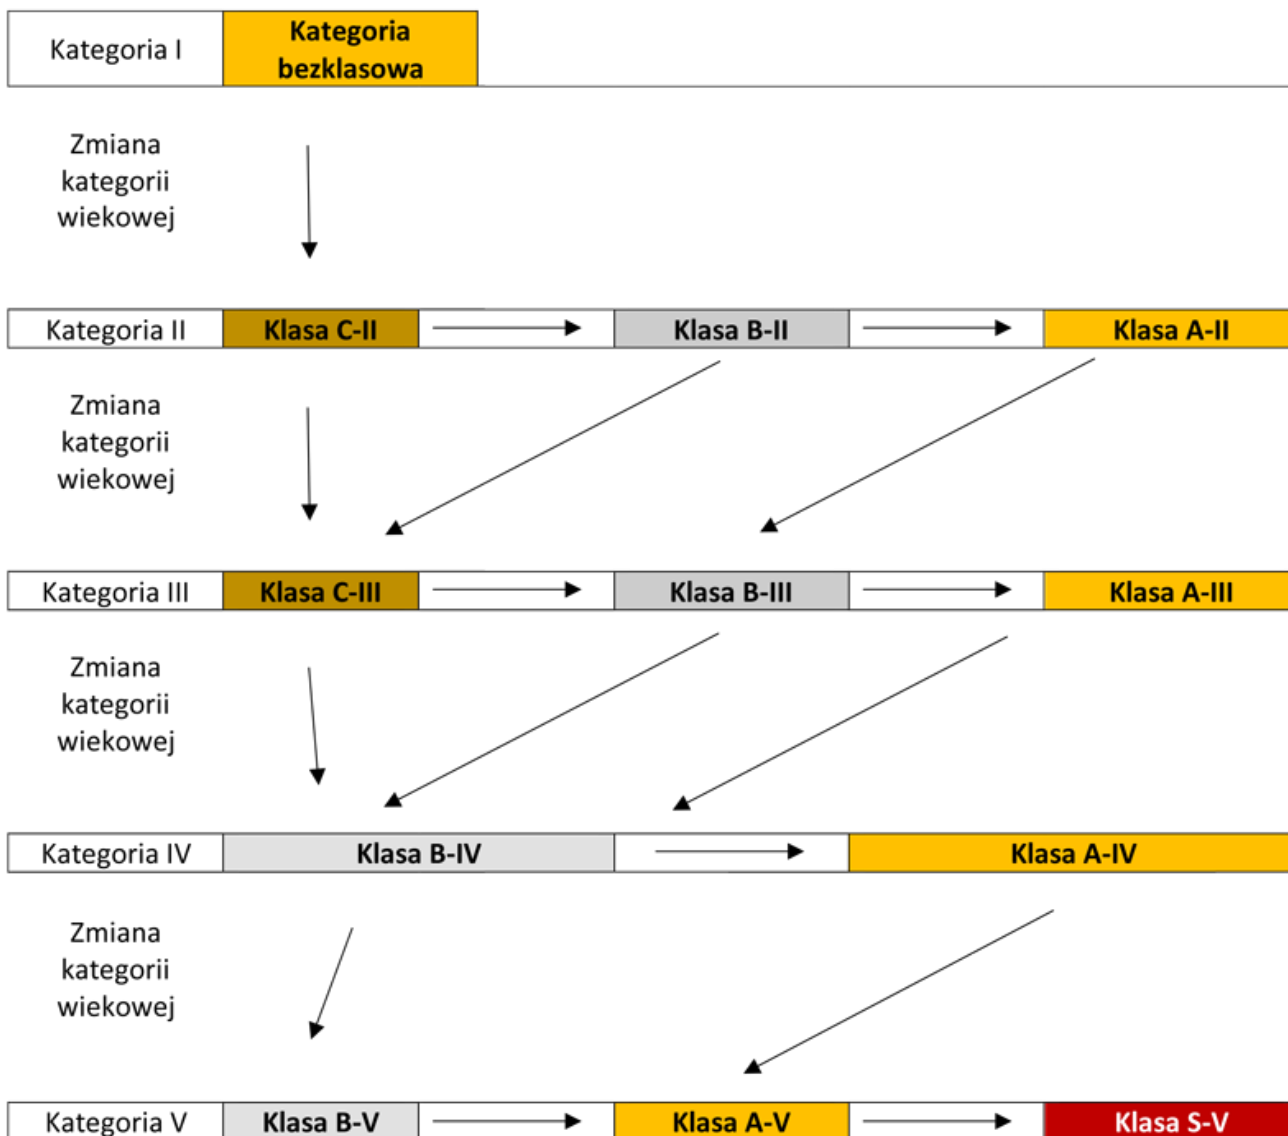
Kategoria I
Kategoria bezklasowa

Zmiana kategorii wiekowej

Kategoria II
Klasa C-II
Klasa B-II
Klasa A-II

Zmiana kategorii wiekowej

Kategoria III
Klasa C-III
Klasa B-III
Klasa A-III

Zmiana kategorii wiekowej

Kategoria IV
Klasa B-IV
Klasa A-IV

Zmiana kategorii wiekowej

Kategoria V
Klasa B-V
Klasa A-V
Klasa S-V